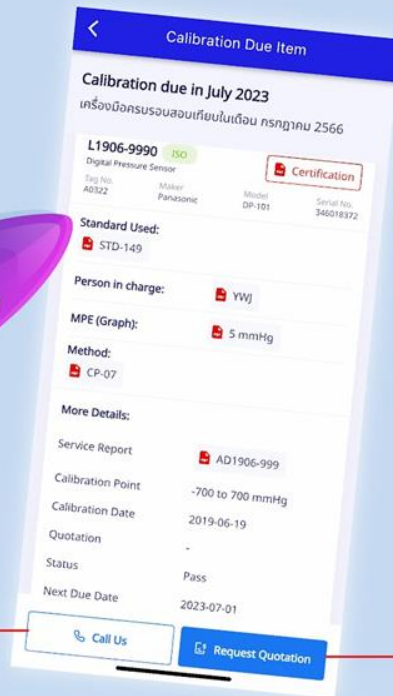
<

Calibration Due Item

Calibration due in July 2023

เครื่องมือครบรอบสอบเทียบในเดือน กรกฎาคม 2566

L1906-9990 ISO

Digital Pressure Sensor

Certification

| Tag No. | Maker | Model | Serial No. |
|---|---|---|---|
| A0322 | Panasonic | DP-101 | 346018372 |

Standard Used:

STD-149

Person in charge: YWJ

MPE (Graph): 5 mmHg

Method:

CP-07

More Details:

Service Report AD1906-999

Calibration Point -700 to 700 mmHg

Calibration Date 2019-06-19

Quotation -

Status Pass

Next Due Date 2023-07-01

Call Us

Request Quotation